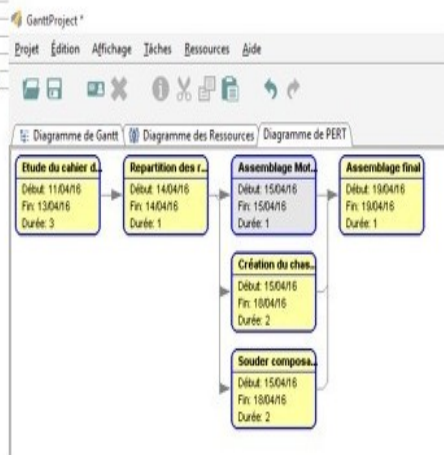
GanttProject *

Projet Édition Affichage Tâches Ressources Aide

Diagramme de Gantt | Diagramme des Ressources | Diagramme de PERT

Etude du cahier d...
Début: 11/04/16
Fin: 13/04/16
Durée: 3

Repartition des r...
Début: 14/04/16
Fin: 14/04/16
Durée: 1

Assemblage Mot...
Début: 15/04/16
Fin: 15/04/16
Durée: 1

Assemblage final
Début: 19/04/16
Fin: 19/04/16
Durée: 1

Création du chas...
Début: 15/04/16
Fin: 18/04/16
Durée: 2

Souder composa...
Début: 15/04/16
Fin: 18/04/16
Durée: 2